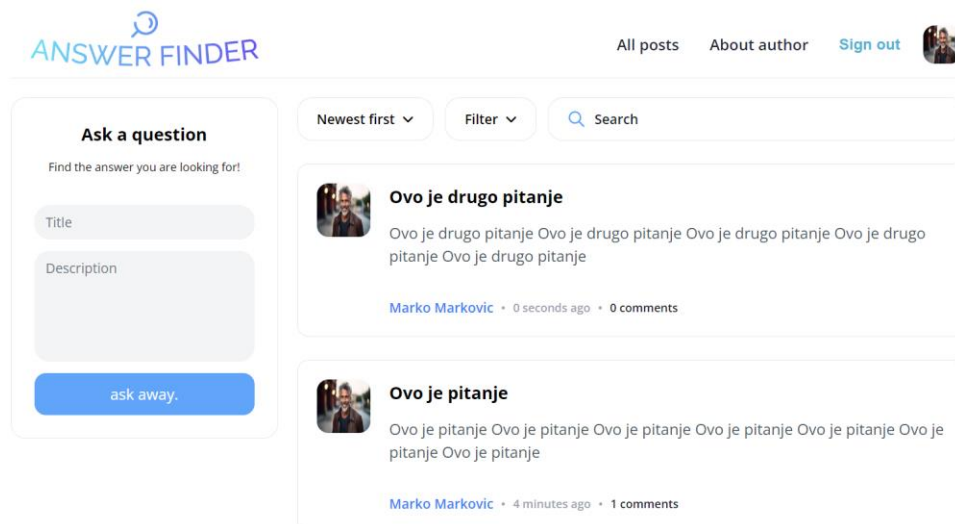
ANSWER FINDER

All posts About author Sign out

Ask a question

Find the answer you are looking for!

Title

Description

ask away.

Newest first Filter Search

Ovo je drugo pitanje

Ovo je drugo pitanje Ovo je drugo pitanje Ovo je drugo pitanje Ovo je drugo pitanje Ovo je drugo pitanje

Marko Markovic • 0 seconds ago • 0 comments

Ovo je pitanje

Ovo je pitanje Ovo je pitanje Ovo je pitanje Ovo je pitanje Ovo je pitanje Ovo je pitanje Ovo je pitanje

Marko Markovic • 4 minutes ago • 1 comments